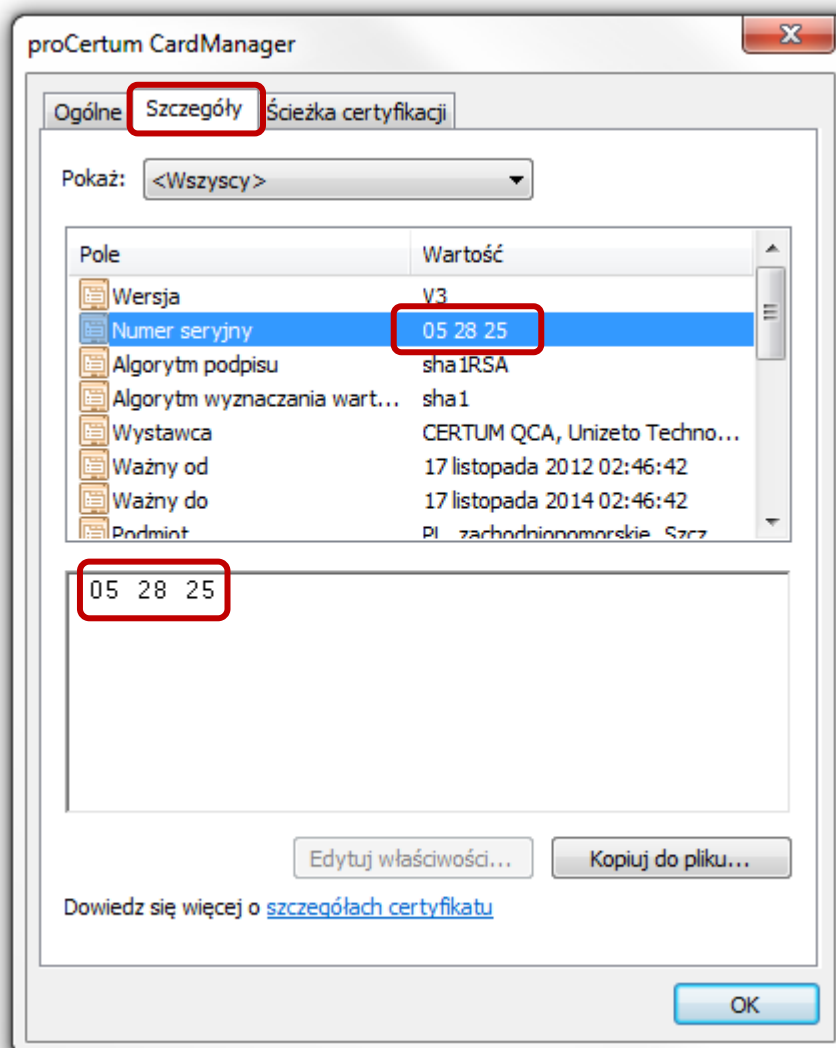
proCertum CardManager

Ogólne | Szczegóły | Ścieżka certyfikacji

Pokaż: <Wszyscy>

| Pole | Wartość |
|---|---|
| Wersja | V3 |
| Numer seryjny | 05 28 25 |
| Algorytm podpisu | sha1RSA |
| Algorytm wyznaczania wart... | sha1 |
| Wystawca | CERTUM QCA, Unizeto Techno... |
| Ważny od | 17 listopada 2012 02:46:42 |
| Ważny do | 17 listopada 2014 02:46:42 |
| Podmiot | PL, zachodniopomorskie, Szcz... |

05 28 25

Edytuj właściwości... | Kopiuj do pliku...

Dowiedz się więcej o szczegółach certyfikatu

OK